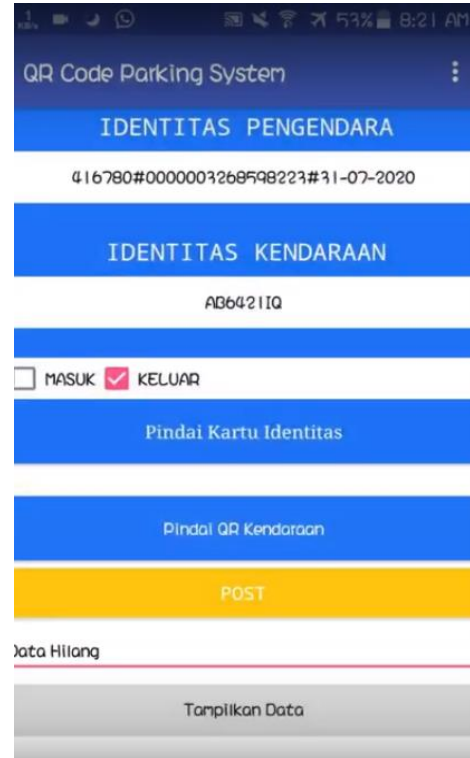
53% 8:21 AM

QR Code Parking System

IDENTITAS PENGENDARA

416780#0000003268598223#31-07-2020

IDENTITAS KENDARAAN

AB6421IQ

MASUK KELUAR

Pindai Kartu Identitas

Pindai QR Kendaraan

POST

Data Hilang

Tampilkan Data